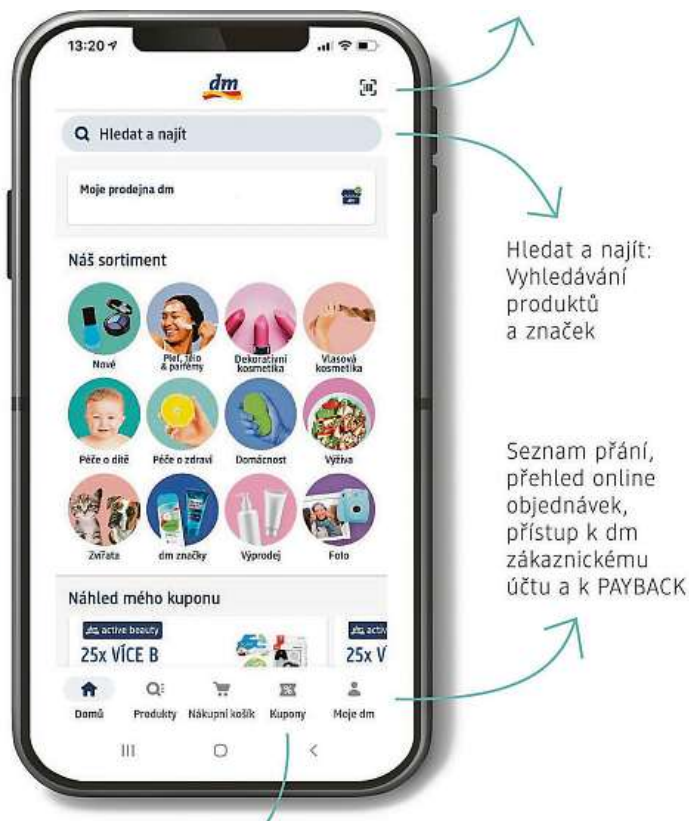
13:20

dm

Hledat a najít

Moje prodejna dm

Náš sortiment

Nové

Pleť, tělo & parfémy

Dekorativní kosmetika

Vlasová kosmetika

Péče o dítě

Péče o zdraví

Domácnost

Výživa

Zvířata

dm značky

Výprodej

Foto

Náhled mého kuponu

active beauty

25x VÍCE B

active

25x V

Domů

Produkty

Nákupní košík

Kupony

Moje dm

Hledat a najít: Vyhledávání produktů a značek

Seznam přání, přehled online objednávek, přístup k dm zákaznickému účtu a k PAYBACK